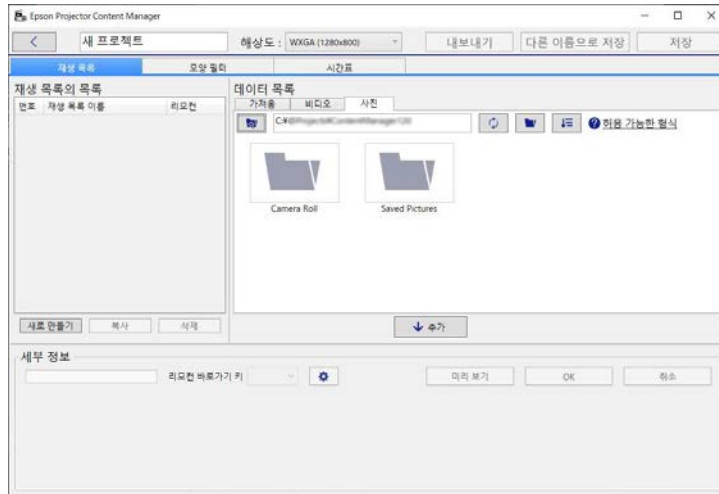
Epson Projector Content Manager

<

새 프로젝트

해상도 : WXGA (1280x800)

내보내기

다른 이름으로 저장

저장

재생 목록

모양 필터

시간표

재생 목록의 목록

번호

재생 목록 이름

리모컨

데이터 목록

가져옴

비디오

사진

C:\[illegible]

허용 가능한 형식

Camera Roll

Saved Pictures

새로 만들기

복사

삭제

추가

세부 정보

리모컨 바로가기 키

미리 보기

OK

취소